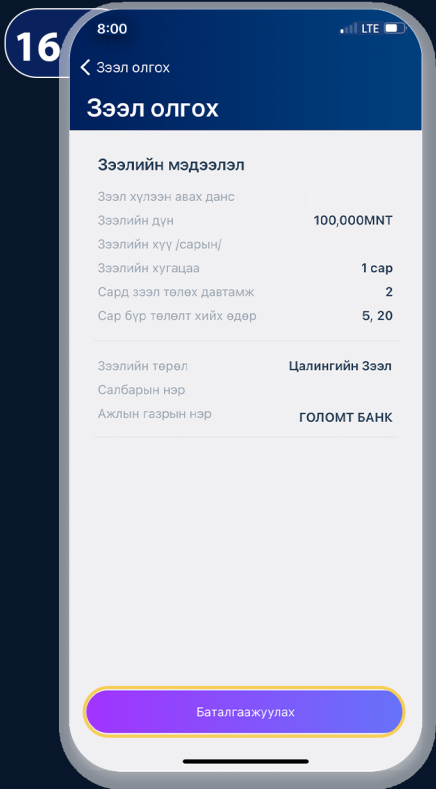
16

8:00

LTE

< Зээл олгох

Зээл олгох

Зээлийн мэдээлэл

Зээл хүлээн авах данс

Зээлийн дүн 100,000MNT

Зээлийн хүү /сарын/

Зээлийн хугацаа 1 сар

Сард зээл төлөх давтамж 2

Сар бүр төлөлт хийх өдөр 5, 20

Зээлийн төрөл Цалингийн Зээл

Салбарын нэр

Ажлын газрын нэр ГОЛОМТ БАНК

Баталгаажуулах